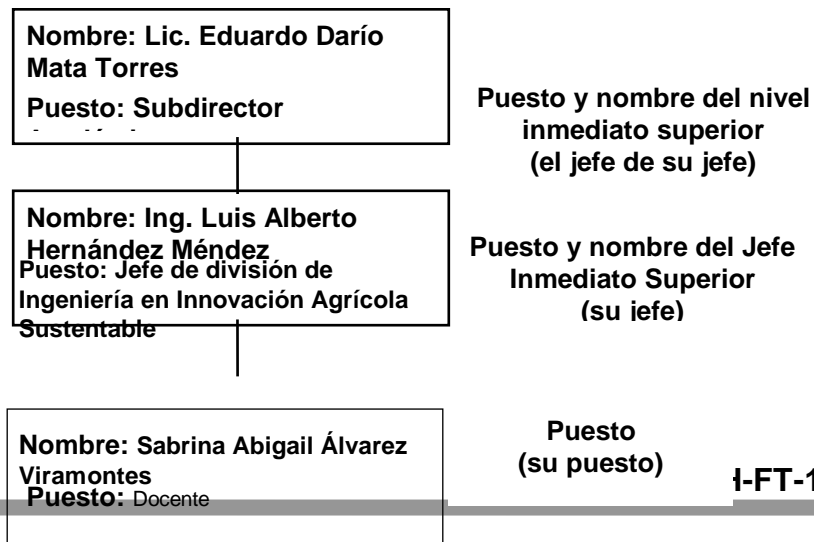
Nombre: Lic. Eduardo Darío Mata Torres
Puesto: Subdirector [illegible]

Puesto y nombre del nivel inmediato superior
(el jefe de su jefe)

Nombre: Ing. Luis Alberto Hernández Méndez
Puesto: Jefe de división de Ingeniería en Innovación Agrícola Sustentable

Puesto y nombre del Jefe Inmediato Superior
(su jefe)

Nombre: Sabrina Abigail Álvarez Viramontes
Puesto: Docente

Puesto
(su puesto)

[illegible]-FT-1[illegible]